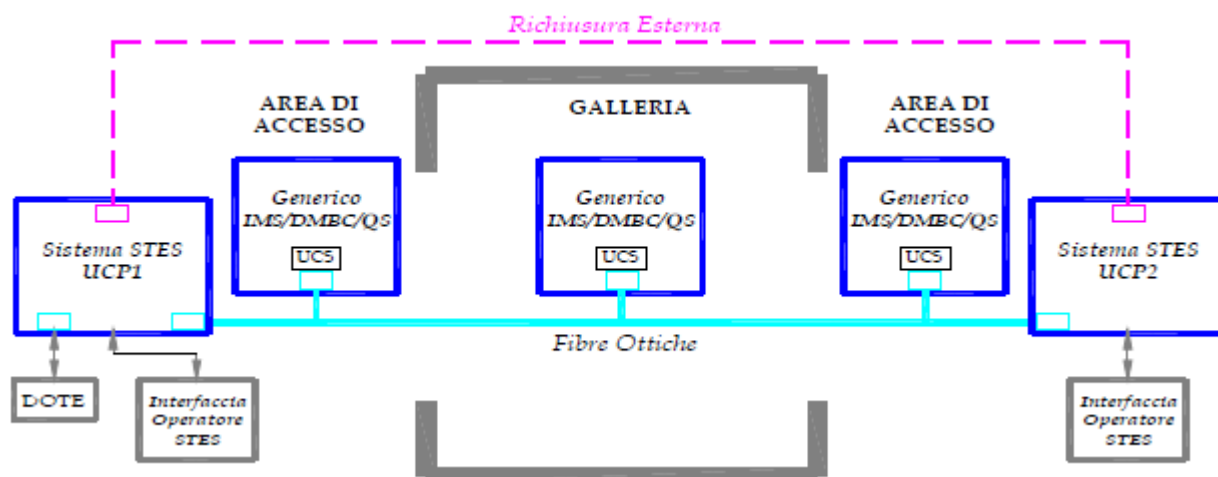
Richiusura Esterna

AREA DI ACCESSO

GALLERIA

AREA DI ACCESSO

Sistema STES UCP1

Generico IMS/DMBC/QS

UCS

Generico IMS/DMBC/QS

UCS

Generico IMS/DMBC/QS

UCS

Sistema STES UCP2

Fibre Ottiche

DOTE

Interfaccia Operatore STES

Interfaccia Operatore STES